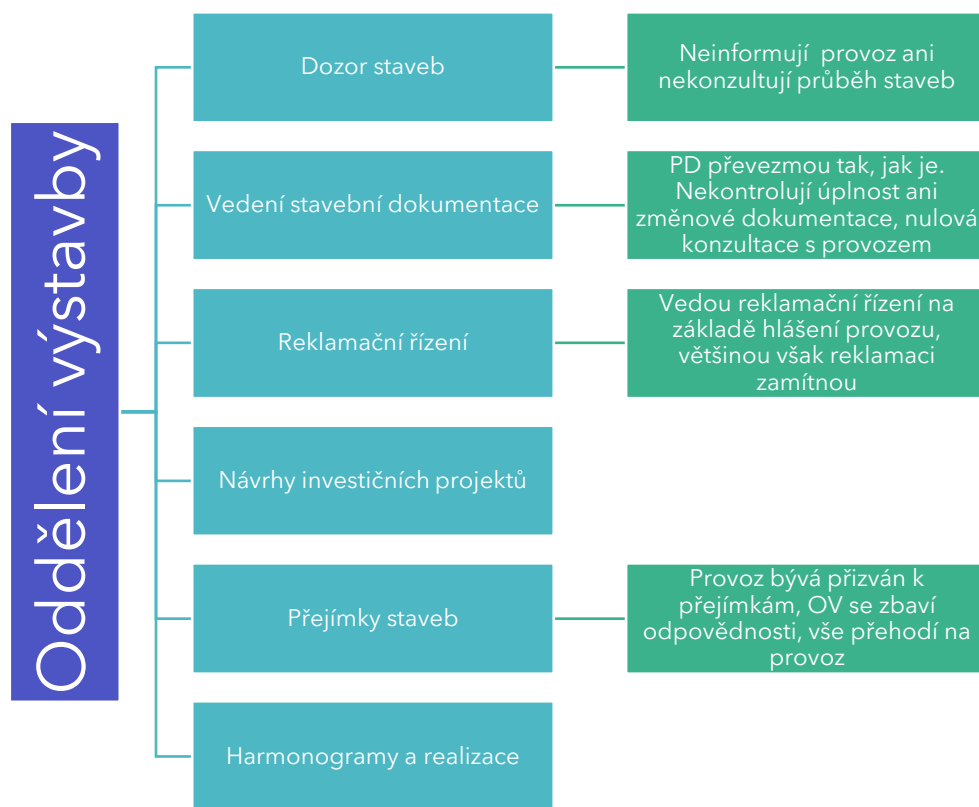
Oddělení výstavby

Dozor staveb

Neinformují provoz ani nekonzultují průběh staveb

Vedení stavební dokumentace

PD převezmou tak, jak je. Nekontrolují úplnost ani změnové dokumentace, nulová konzultace s provozem

Reklamační řízení

Vedou reklamační řízení na základě hlášení provozu, většinou však reklamaci zamítnou

Návrhy investičních projektů

Přejímky staveb

Provoz bývá přizván k přejímkám, OV se zbaví odpovědnosti, vše přehodí na provoz

Harmonogramy a realizace